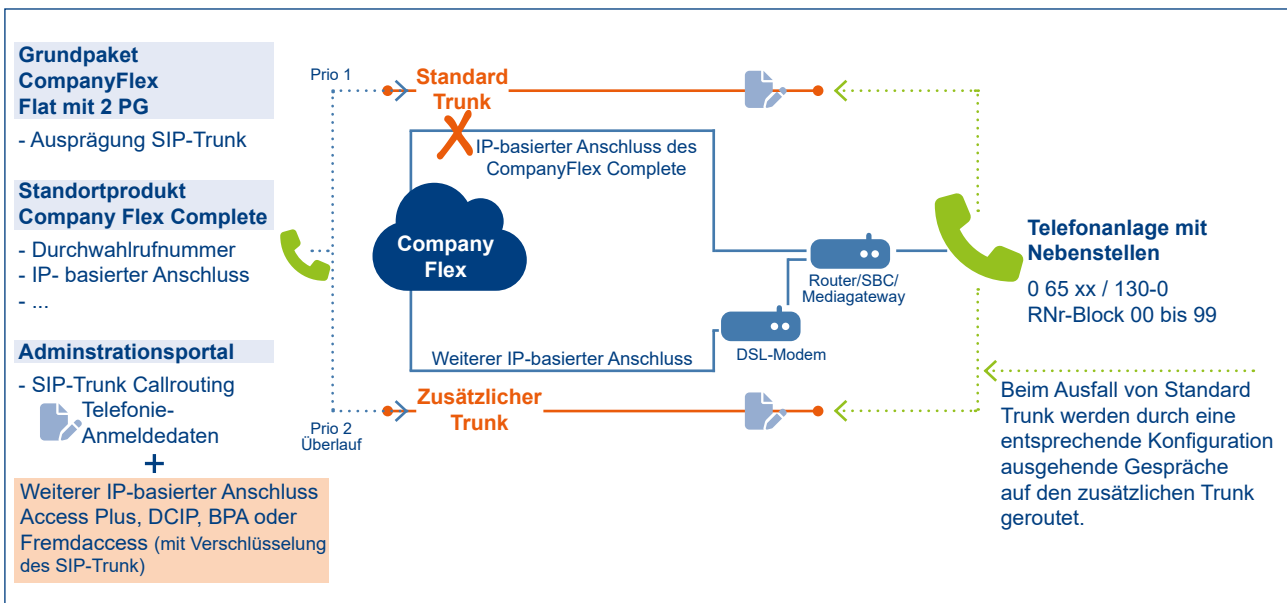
Grundpaket CompanyFlex Flat mit 2 PG

- Ausprägung SIP-Trunk

Standortprodukt Company Flex Complete

- Durchwahlrufnummer
- IP- basierter Anschluss
- ...

Adminstrationsportal

- SIP-Trunk Callrouting

Telefonie-Anmeldedaten

+

Weiterer IP-basierter Anschluss Access Plus, DCIP, BPA oder Fremdaccess (mit Verschlüsselung des SIP-Trunk)

Prio 1

Standard Trunk

IP-basierter Anschluss des CompanyFlex Complete

Company Flex

Router/SBC/ Mediagateway

DSL-Modem

Weiterer IP-basierter Anschluss

Prio 2 Überlauf

Zusätzlicher Trunk

Telefonanlage mit Nebenstellen

0 65 xx / 130-0
RNr-Block 00 bis 99

Beim Ausfall von Standard Trunk werden durch eine entsprechende Konfiguration ausgehende Gespräche auf den zusätzlichen Trunk geroutet.